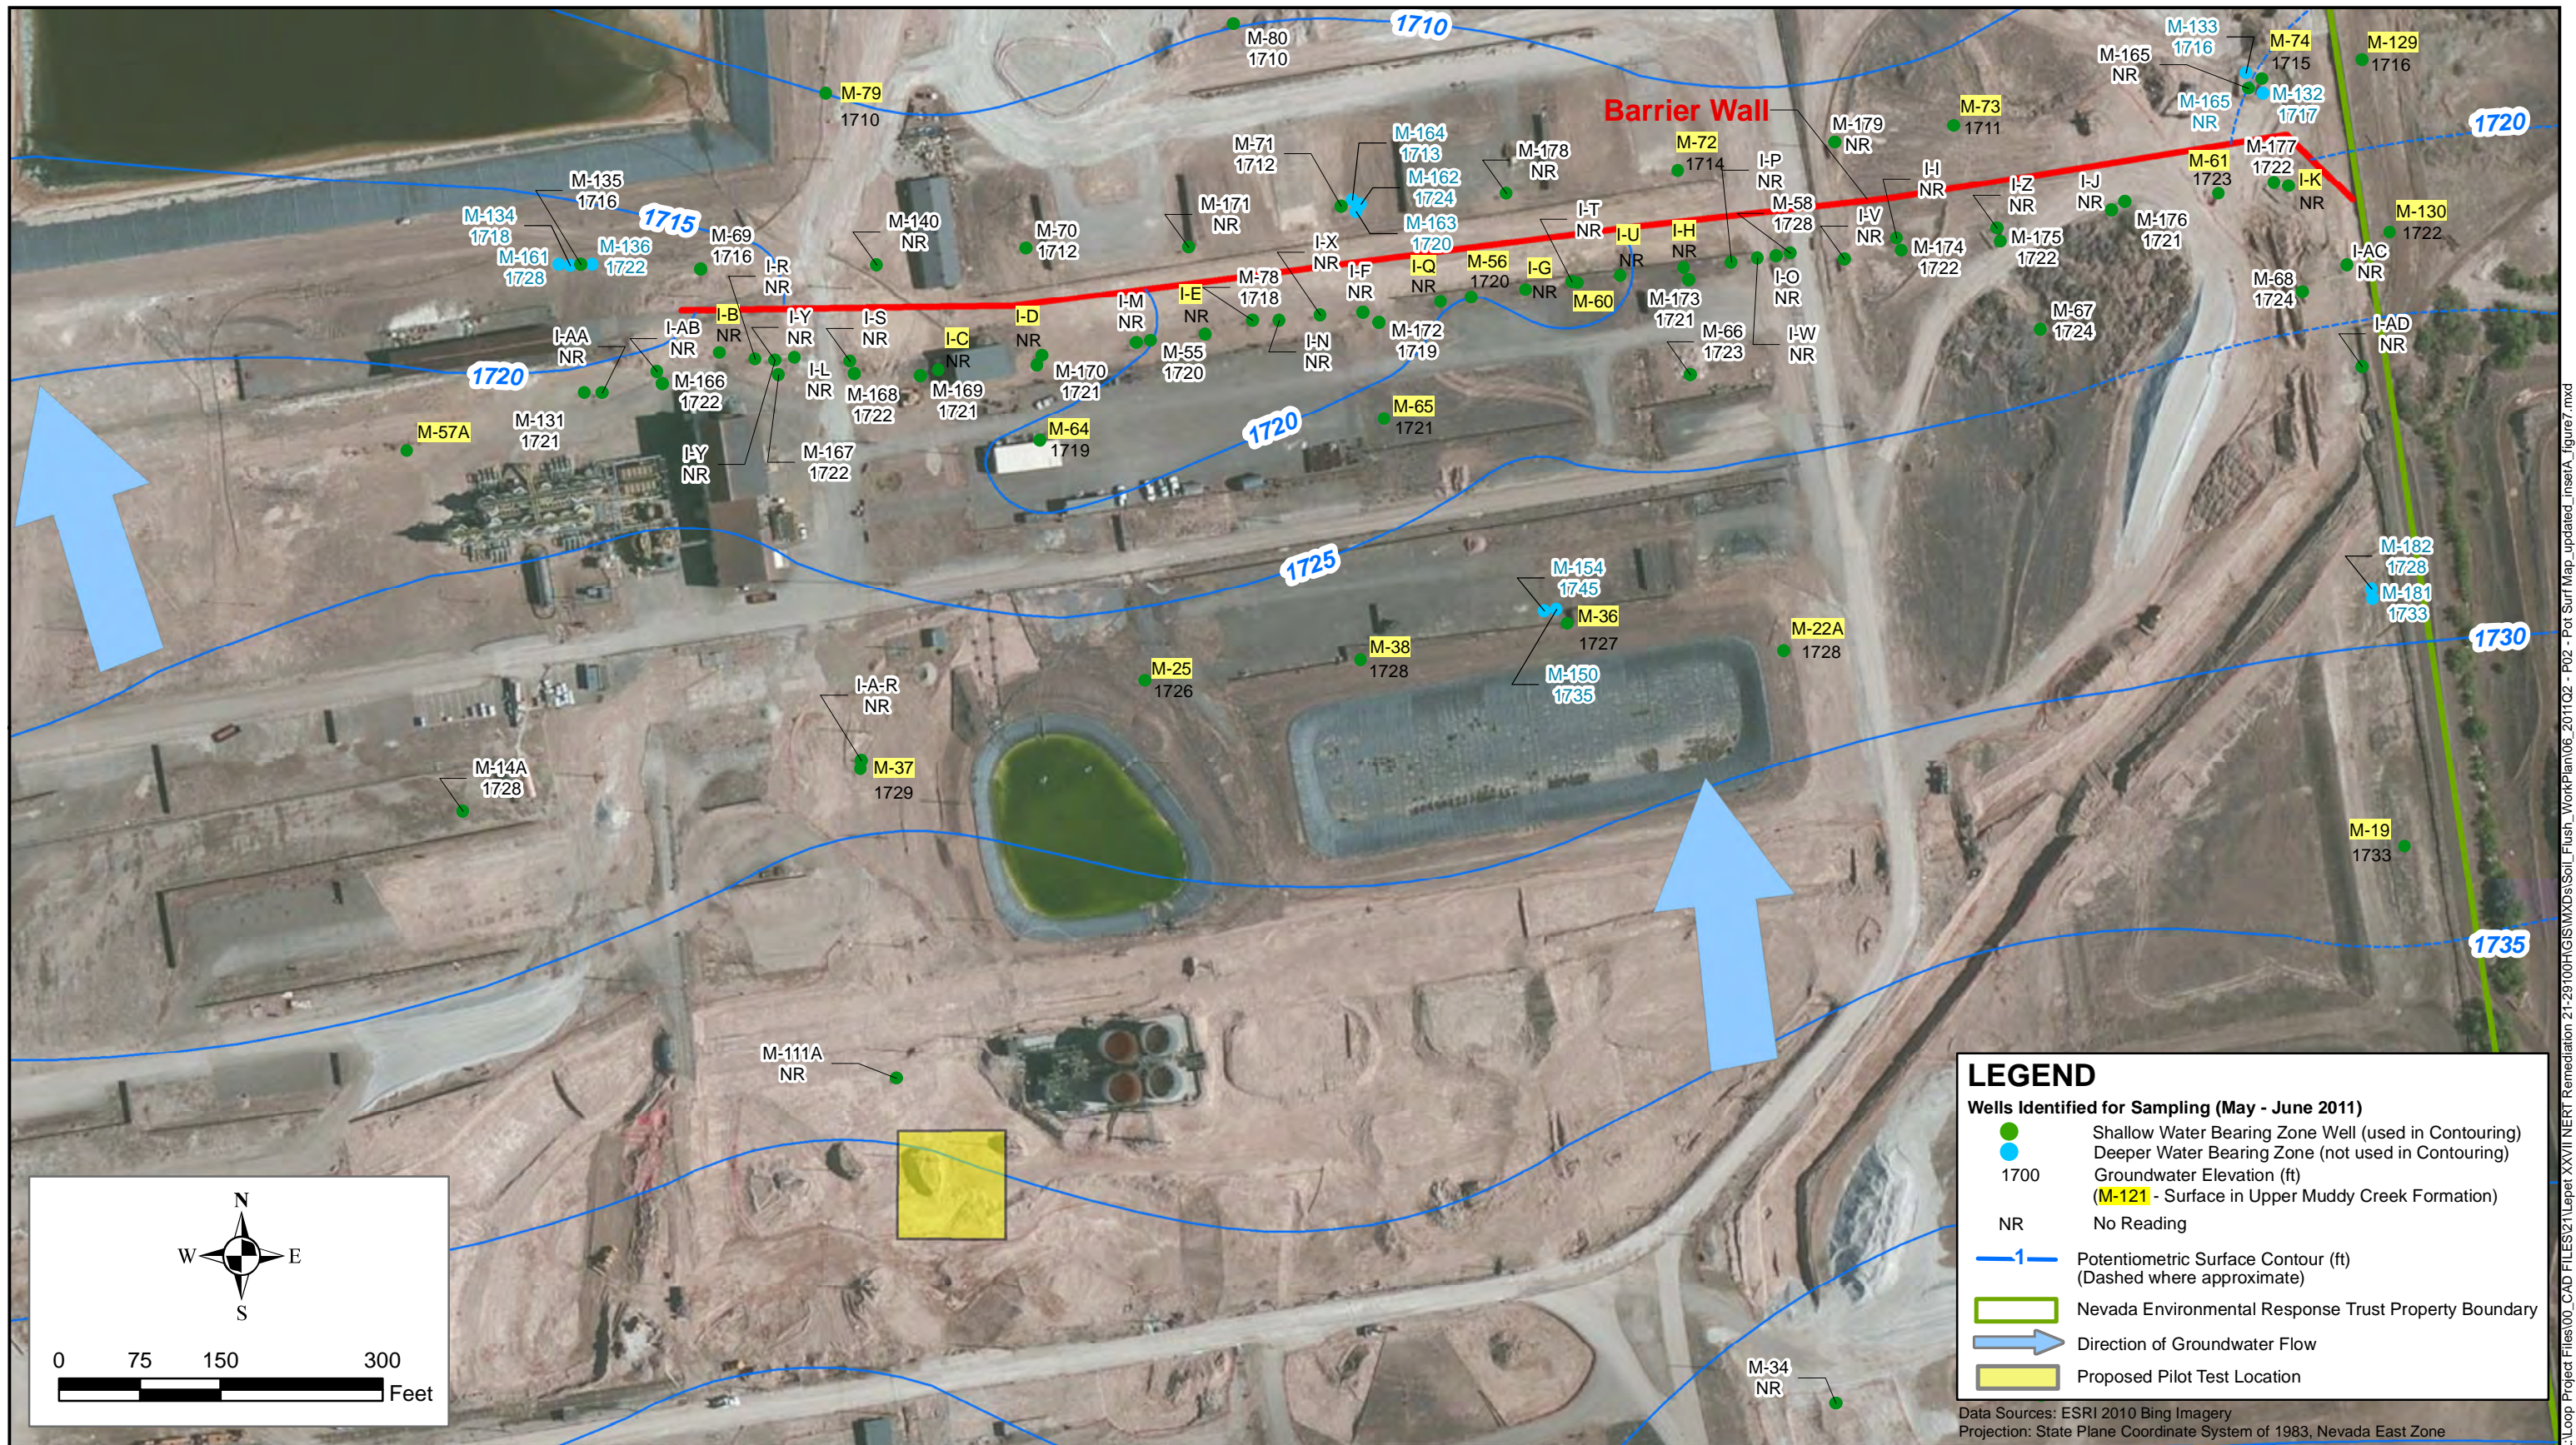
1710
M-80
1710

M-79
1710

M-133
1716
M-74
1715
M-129
1716
M-165
NR
M-165
NR
M-132
1717

1720

Barrier Wall

M-73
1711
M-179
NR
M-72
1714

M-71
1712
M-164
1713
M-162
1724
M-163
1720
M-178
NR

M-135
1716
M-134
1718
M-161
1728
M-136
1722
1715
M-69
1716

M-140
NR
M-70
1712
M-171
NR

I-P
NR
M-58
1728
I-I
NR
I-Z
NR
I-J
NR
M-61
1723
M-177
1722
I-K
NR
M-130
1722

I-T
NR
I-U
NR
I-H
NR
I-V
NR
M-174
1722
M-175
1722
M-176
1721

I-R
NR
I-X
NR
I-F
NR
I-Q
NR
M-56
1720
I-G
NR
M-60
M-173
1721
I-O
NR
I-AC
NR
M-68
1724

I-B
NR
I-Y
NR
I-S
NR
I-C
NR
I-D
NR
I-M
NR
I-E
NR
M-78
1718
I-N
NR
M-172
1719
M-66
1723
I-W
NR
M-67
1724
I-AD
NR

I-AA
NR
I-AB
NR
1720
M-166
1722
I-L
NR
M-168
1722
M-169
1721
M-170
1721
M-55
1720

M-65
1721
1720
M-57A
M-131
1721
I-Y
NR
M-167
1722
M-64
1719

1725
M-154
1745
M-36
1727
M-182
1728
M-181
1733
M-38
1728
M-22A
1728
1730
M-25
1726
M-150
1735
I-A-R
NR
M-37
1729
M-14A
1728
M-19
1733
1735
M-111A
NR
M-34
NR

N
W
E
S
0 75 150 300
Feet

LEGEND
Wells Identified for Sampling (May - June 2011)
Shallow Water Bearing Zone Well (used in Contouring)
Deeper Water Bearing Zone (not used in Contouring)
1700 Groundwater Elevation (ft)
(M-121 - Surface in Upper Muddy Creek Formation)
NR No Reading
1 Potentiometric Surface Contour (ft)
(Dashed where approximate)
Nevada Environmental Response Trust Property Boundary
Direction of Groundwater Flow
Proposed Pilot Test Location

Data Sources: ESRI 2010 Bing Imagery
Projection: State Plane Coordinate System of 1983, Nevada East Zone

Loop Project Files\00_CAD FILES\21\Lepet XXVI NERT Remediation 21-29100\GIS\MXD\Soil_Flush_WorkPlan\06_2011Q2 - P02 - Pot Surf Map_updated_insetA_figure7.mxd